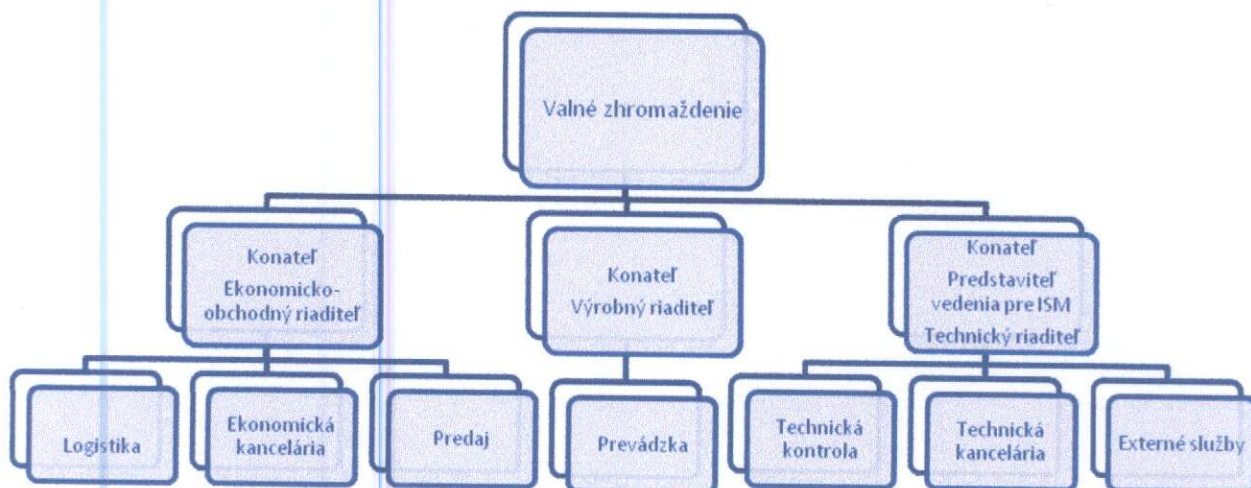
Valné zhromaždenie

Konateľ
Ekonomicko-obchodný riaditeľ

Konateľ
Výrobný riaditeľ

Konateľ
Predstaviteľ vedenia pre ISM
Technický riaditeľ

Logistika

Ekonomická kancelária

Predaj

Prevádzka

Technická kontrola

Technická kancelária

Externé služby